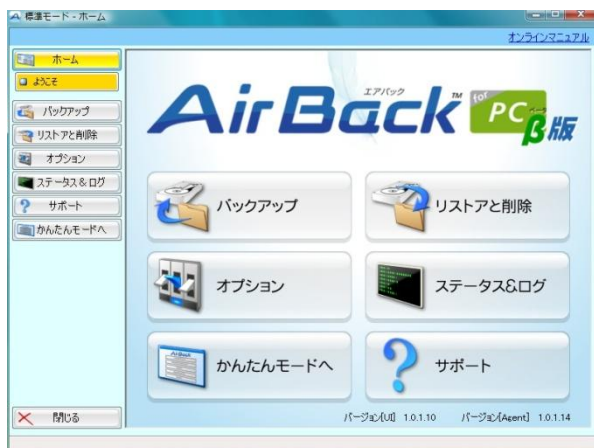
標準モード - ホーム

オンラインマニュアル

ホーム
ようこそ
バックアップ
リストアと削除
オプション
ステータス＆ログ
サポート
かんたんモードへ

エアバック
AirBack™ for PC ベータ β版

バックアップ
リストアと削除
オプション
ステータス&ログ
AirBack
かんたんモードへ
サポート

閉じる

バージョン[UI] 1.0.1.10 バージョン[Agent] 1.0.1.14